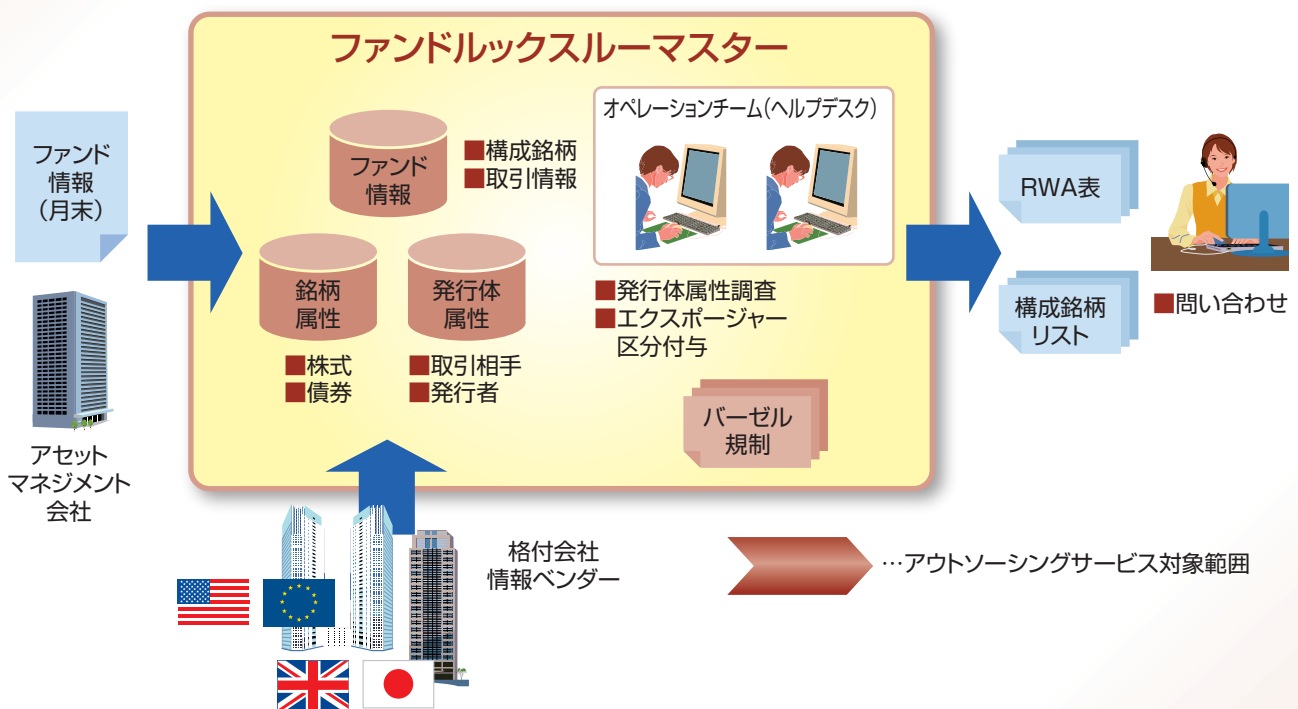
ファンドルックスルーマスター

ファンド情報（月末）

アセットマネジメント会社

ファンド情報

■構成銘柄
■取引情報

銘柄属性

発行体属性

■株式
■債券

■取引相手
■発行者

オペレーションチーム（ヘルプデスク）

■発行体属性調査
■エクスポージャー区分付与

バーゼル規制

RWA表

構成銘柄リスト

■問い合わせ

格付会社
情報ベンダー

…アウトソーシングサービス対象範囲